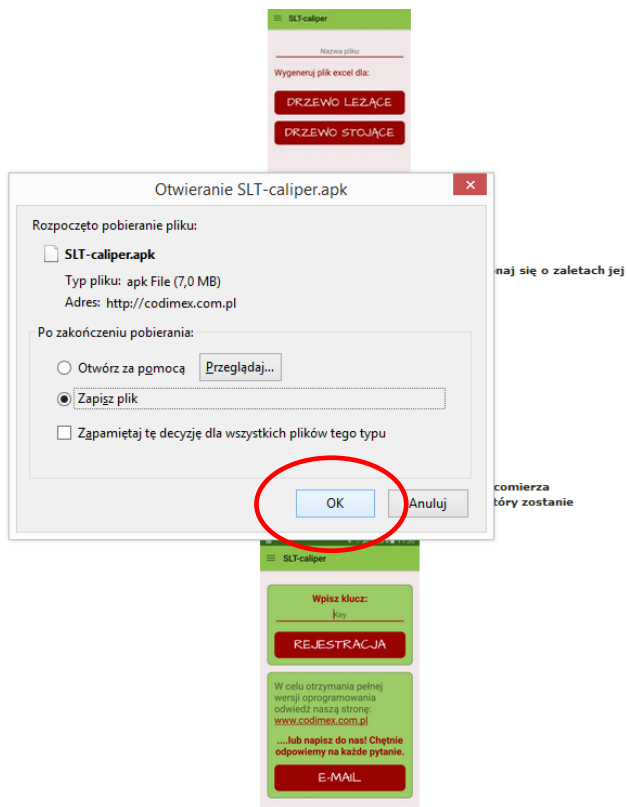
SLT-caliper

Nazwa pliku

Wygeneruj plik excel dla:

DRZEWO LEŻĄCE

DRZEWO STOJĄCE

Otwieranie SLT-caliper.apk

Rozpoczęto pobieranie pliku:

SLT-caliper.apk

Typ pliku: apk File (7,0 MB)

Adres: http://codimex.com.pl

Po zakończeniu pobierania:

Otwórz za pomocą

Przeglądaj...

Zapisz plik

Zapamiętaj tę decyzję dla wszystkich plików tego typu

OK

Anuluj

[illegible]onaj się o zaletach jej

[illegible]comierza
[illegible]tóry zostanie

SLT-caliper

Wpisz klucz:

Key

REJESTRACJA

W celu otrzymania pełnej wersji oprogramowania odwiedź naszą stronę:
www.codimex.com.pl

....lub napisz do nas! Chętnie odpowiemy na każde pytanie.

E-MAIL